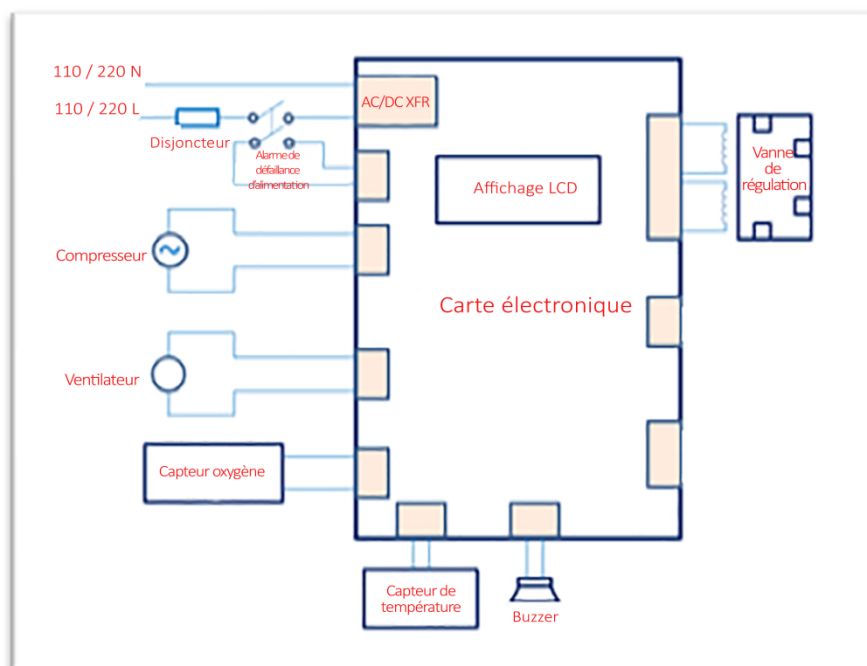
110 / 220 N

110 / 220 L

AC/DC XFR

Disjoncteur

Alarme de défallance d'alimentation

Affichage LCD

Vanne de régulation

Compresseur

Carte électronique

Ventilateur

Capteur oxygène

Capteur de température

Buzzer